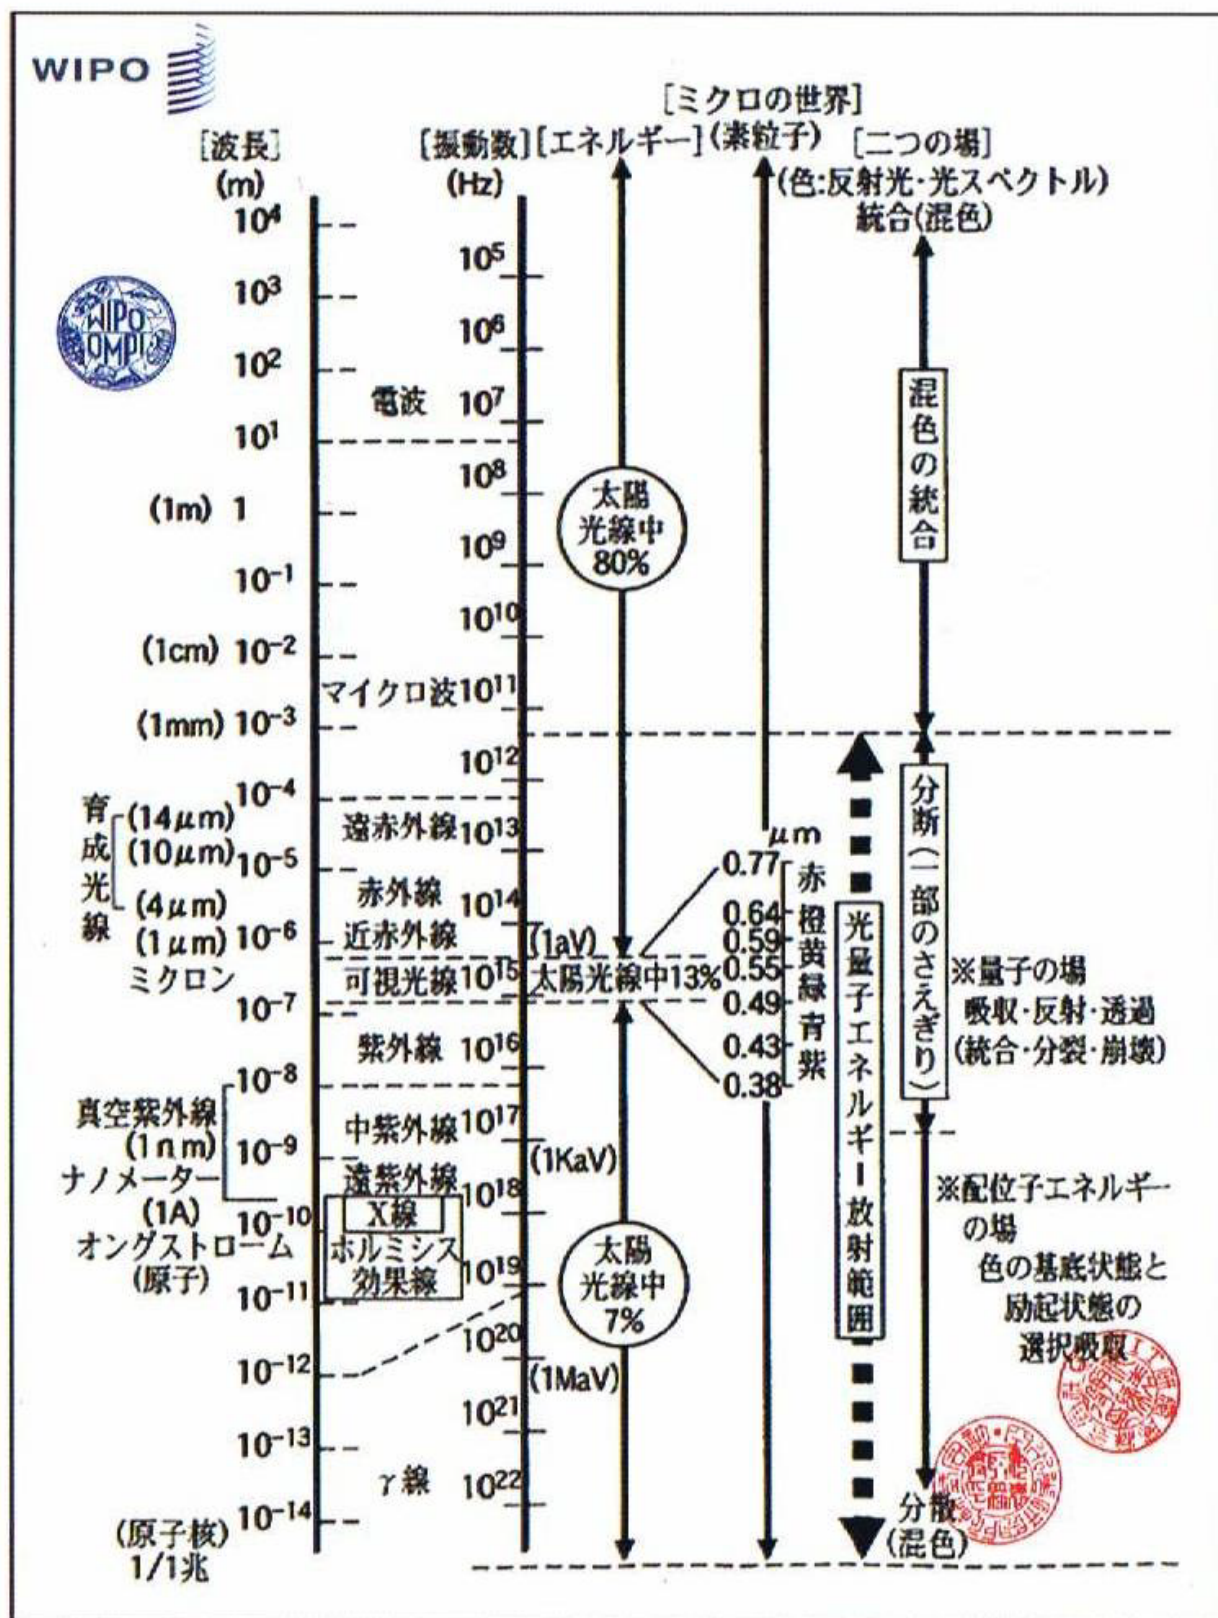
WIPO

WIPO OMPI

[ミクロの世界]

[波長] (m)

[振動数] (Hz)

[エネルギー]

(素粒子)

[二つの場]

(色:反射光・光スペクトル) 統合(混色)

$10^4$
$10^3$
$10^2$
$10^1$
(1m) 1
$10^{-1}$
(1cm) $10^{-2}$
(1mm) $10^{-3}$
$10^{-4}$
育成光線 (14μm) (10μm) $10^{-5}$ (4μm)
(1μm) $10^{-6}$ ミクロン
$10^{-7}$
$10^{-8}$
真空紫外線 (1nm) $10^{-9}$ ナノメーター
(1A) $10^{-10}$ オングストローム (原子)
$10^{-11}$
$10^{-12}$
$10^{-13}$
(原子核) $10^{-14}$ 1/1兆

$10^5$
$10^6$
$10^7$
電波
$10^8$
$10^9$
$10^{10}$
マイクロ波 $10^{11}$
$10^{12}$
遠赤外線 $10^{13}$
赤外線 $10^{14}$
近赤外線
可視光線 $10^{15}$
紫外線 $10^{16}$
中紫外線 $10^{17}$
遠紫外線 $10^{18}$
X線
ホルミシス効果線 $10^{19}$
$10^{20}$
$10^{21}$
γ線 $10^{22}$

太陽光線中 80%

(1aV)

太陽光線中13%

(1KaV)

太陽光線中 7%

(1MaV)

μm
0.77 赤
0.64 橙
0.59 黄
0.55 緑
0.49 青
0.43 紫
0.38

光量子エネルギー放射範囲

混色の統合

分断(一部のさえぎり)

※量子の場 吸収・反射・透過 (統合・分裂・崩壊)

※配位子エネルギーの場 色の基底状態と励起状態の選択吸収

分散 (混色)